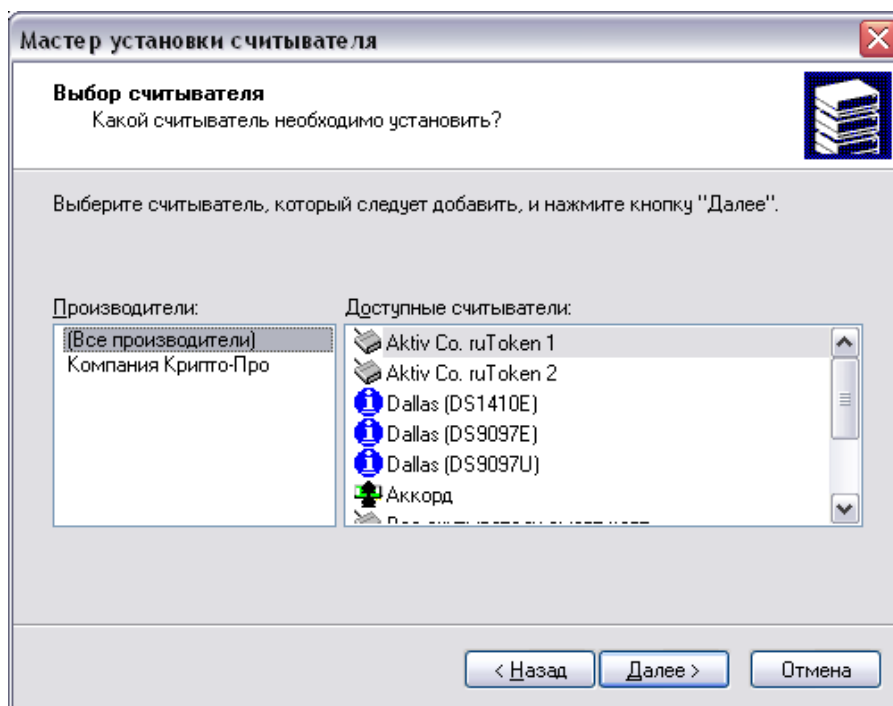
Мастер установки считывателя

Выбор считывателя
Какой считыватель необходимо установить?

Выберите считыватель, который следует добавить, и нажмите кнопку "Далее".

Производители:
(Все производители)
Компания Крипто-Про

Доступные считыватели:
Aktiv Co. ruToken 1
Aktiv Co. ruToken 2
Dallas (DS1410E)
Dallas (DS9097E)
Dallas (DS9097U)
Аккорд
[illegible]

< Назад
Далее >
Отмена